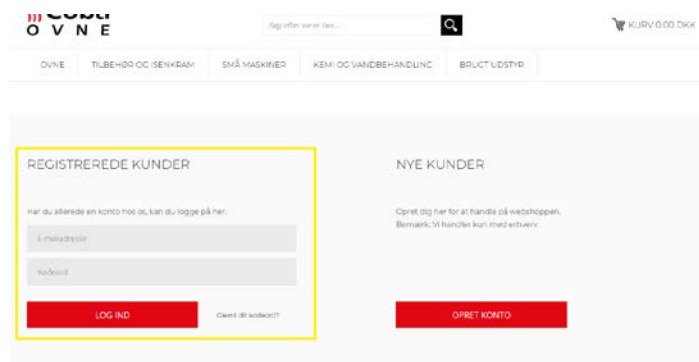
OVNE

Søg efter varer her...

KURV 0,00 DKK

OVNE TILBEHØR OG ISENKRAM SMÅ MASKINER KEMI OG VANDBEHANDLING BRUGT UDSTYR

REGISTREREDE KUNDER

Har du allerede en konto hos os, kan du logge på her.

E-mailadresse

Kodeord

LOG IND

Glemt dit kodeord?

NYE KUNDER

Opret dig her for at handle på webshoppen.
Bemærk: Vi handler kun med erhverv.

OPRET KONTO